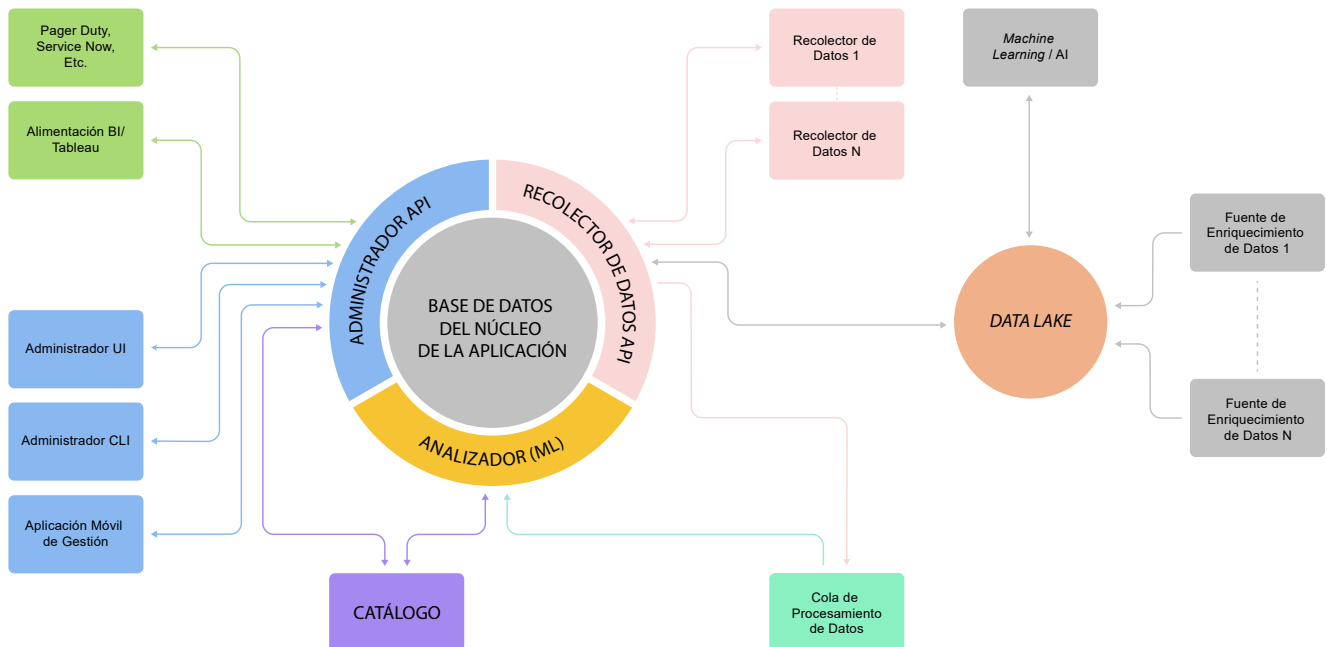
Pager Duty, Service Now, Etc.

Alimentación BI/ Tableau

Administrador UI

Administrador CLI

Aplicación Móvil de Gestión

ADMINISTRADOR API

RECOLECTOR DE DATOS API

BASE DE DATOS DEL NÚCLEO DE LA APLICACIÓN

ANALIZADOR (ML)

CATÁLOGO

Recolector de Datos 1

Recolector de Datos N

Cola de Procesamiento de Datos

Machine Learning / AI

DATA LAKE

Fuente de Enriquecimiento de Datos 1

Fuente de Enriquecimiento de Datos N